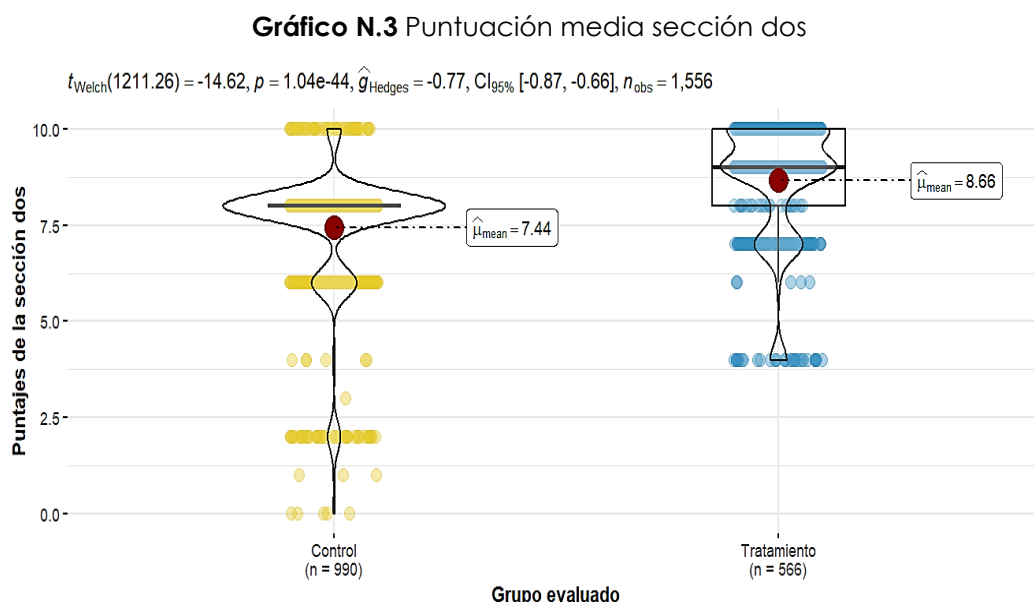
**Gráfico N.3** Puntuación media sección dos

$t_{\text{Welch}}(1211.26) = -14.62$, $p = 1.04\text{e-}44$, $\widehat{g}_{\text{Hedges}} = -0.77$, $\text{CI}_{95\%}$ [-0.87, -0.66], $n_{\text{obs}} = 1{,}556$

Puntajes de la sección dos

10.0
7.5
5.0
2.5
0.0

$\widehat{\mu}_{\text{mean}} = 7.44$

$\widehat{\mu}_{\text{mean}} = 8.66$

Control
(n = 990)

Tratamiento
(n = 566)

Grupo evaluado